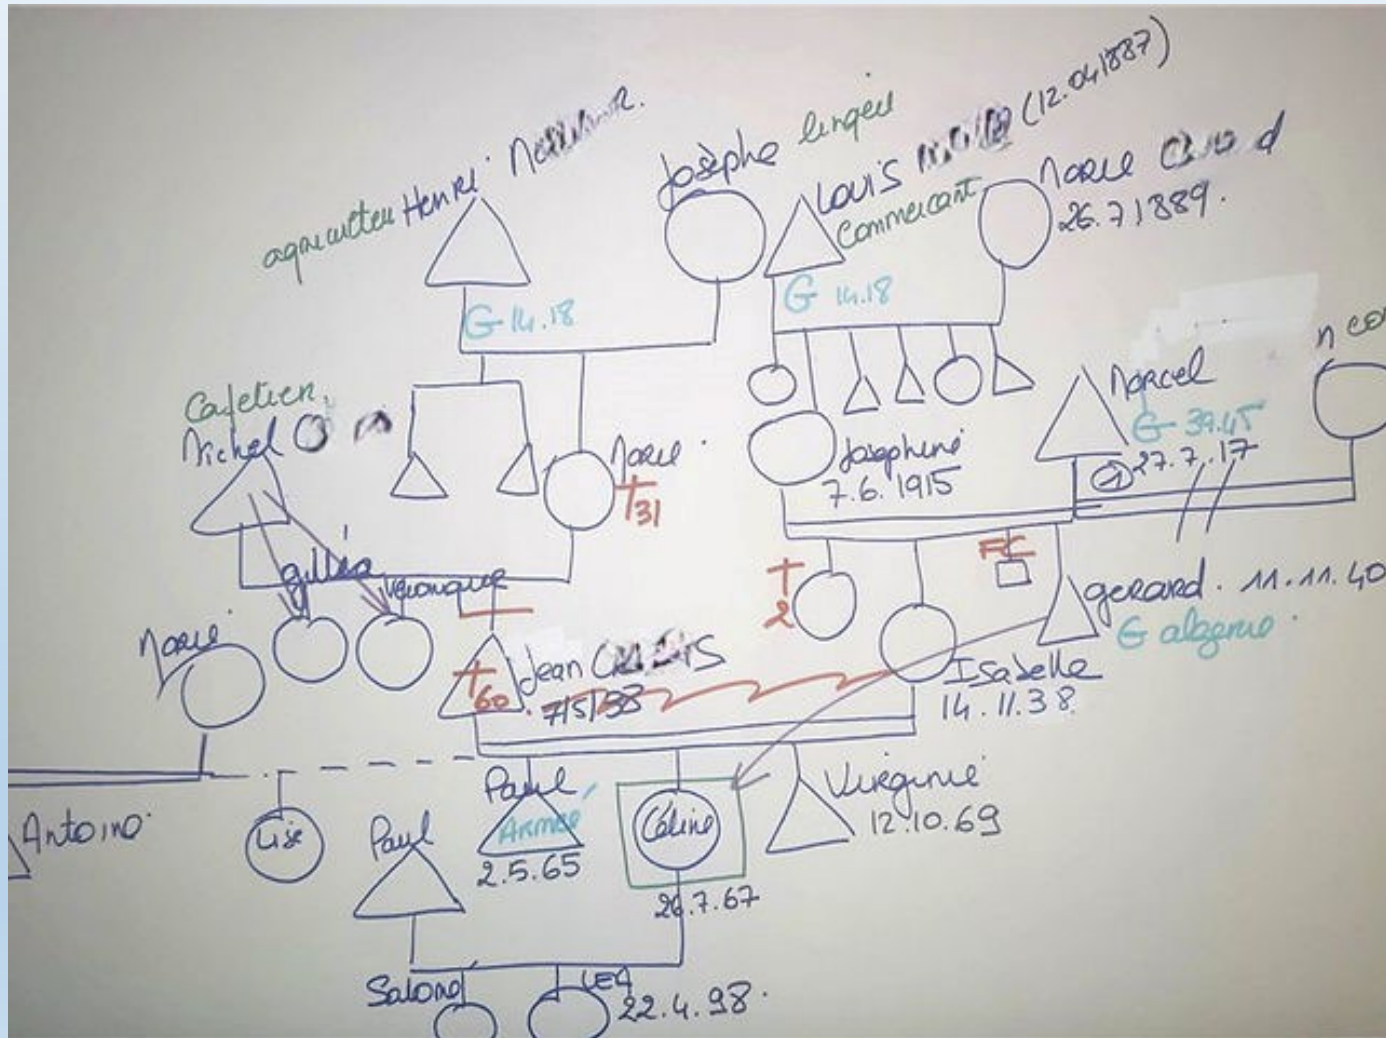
agriculteur Henri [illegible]

Josèphe lingère

Louis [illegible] (12.04.1887)
Commerçant

Marie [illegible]d
26.7.1889.

G 14.18

G 14.18

Cafetier
Michel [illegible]

Marie
+31

Joséphine
7.6.1915

Marcel
G 39.45
27.7.17

n co

gilles

véronique

+2

FC

gerard. 11.11.40
G algérie

Marie

+60

Jean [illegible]
7/5/38

Isabelle
14.11.38

Antoine

Lise

Paul

Paul
Armée
2.5.65

Céline
26.7.67

Virginie
12.10.69

Salomé

Léa
22.4.98.